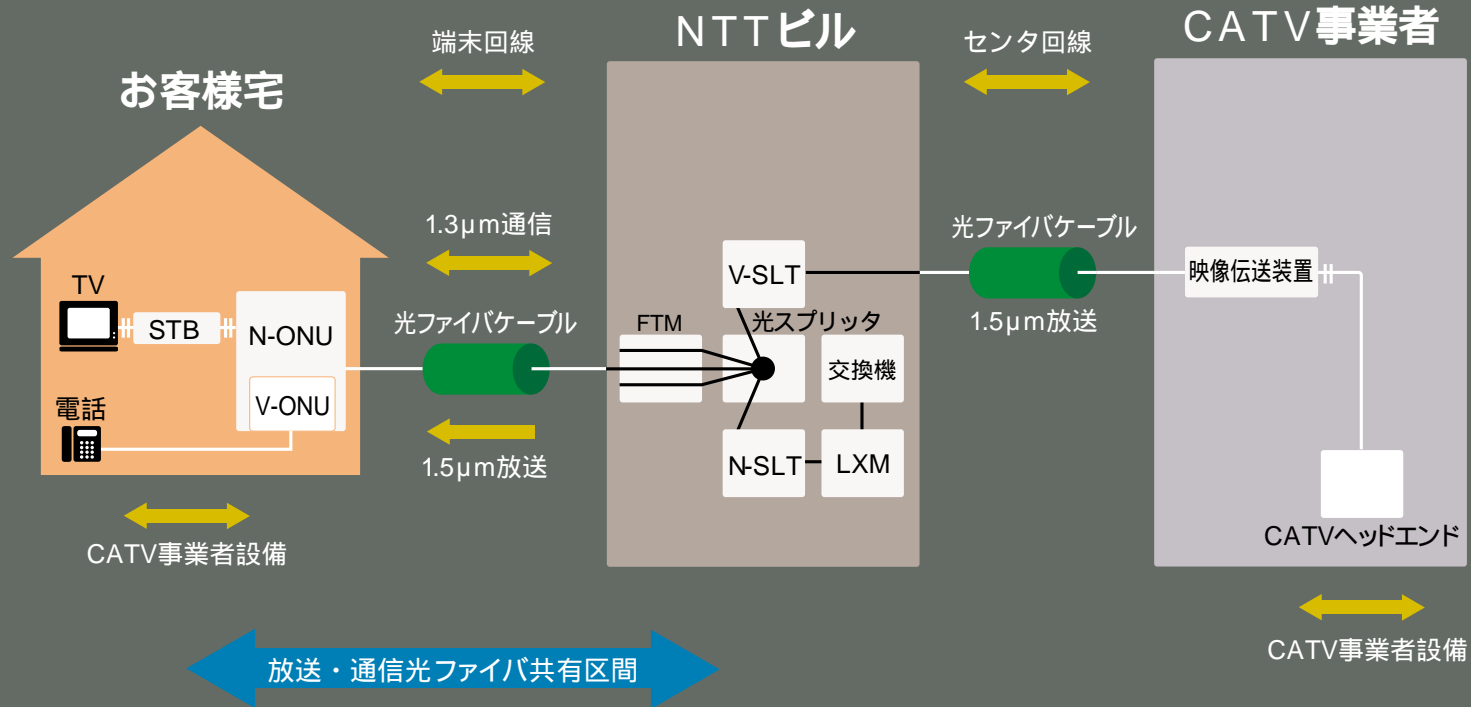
端末回線

NTTビル

センタ回線

CATV事業者

お客様宅

1.3μm通信

光ファイバケーブル

V-SLT

映像伝送装置

TV

STB

N-ONU

光ファイバケーブル

FTM

光スプリッタ

1.5μm放送

交換機

電話

V-ONU

1.5μm放送

N-SLT

LXM

CATVヘッドエンド

CATV事業者設備

CATV事業者設備

放送・通信光ファイバ共有区間